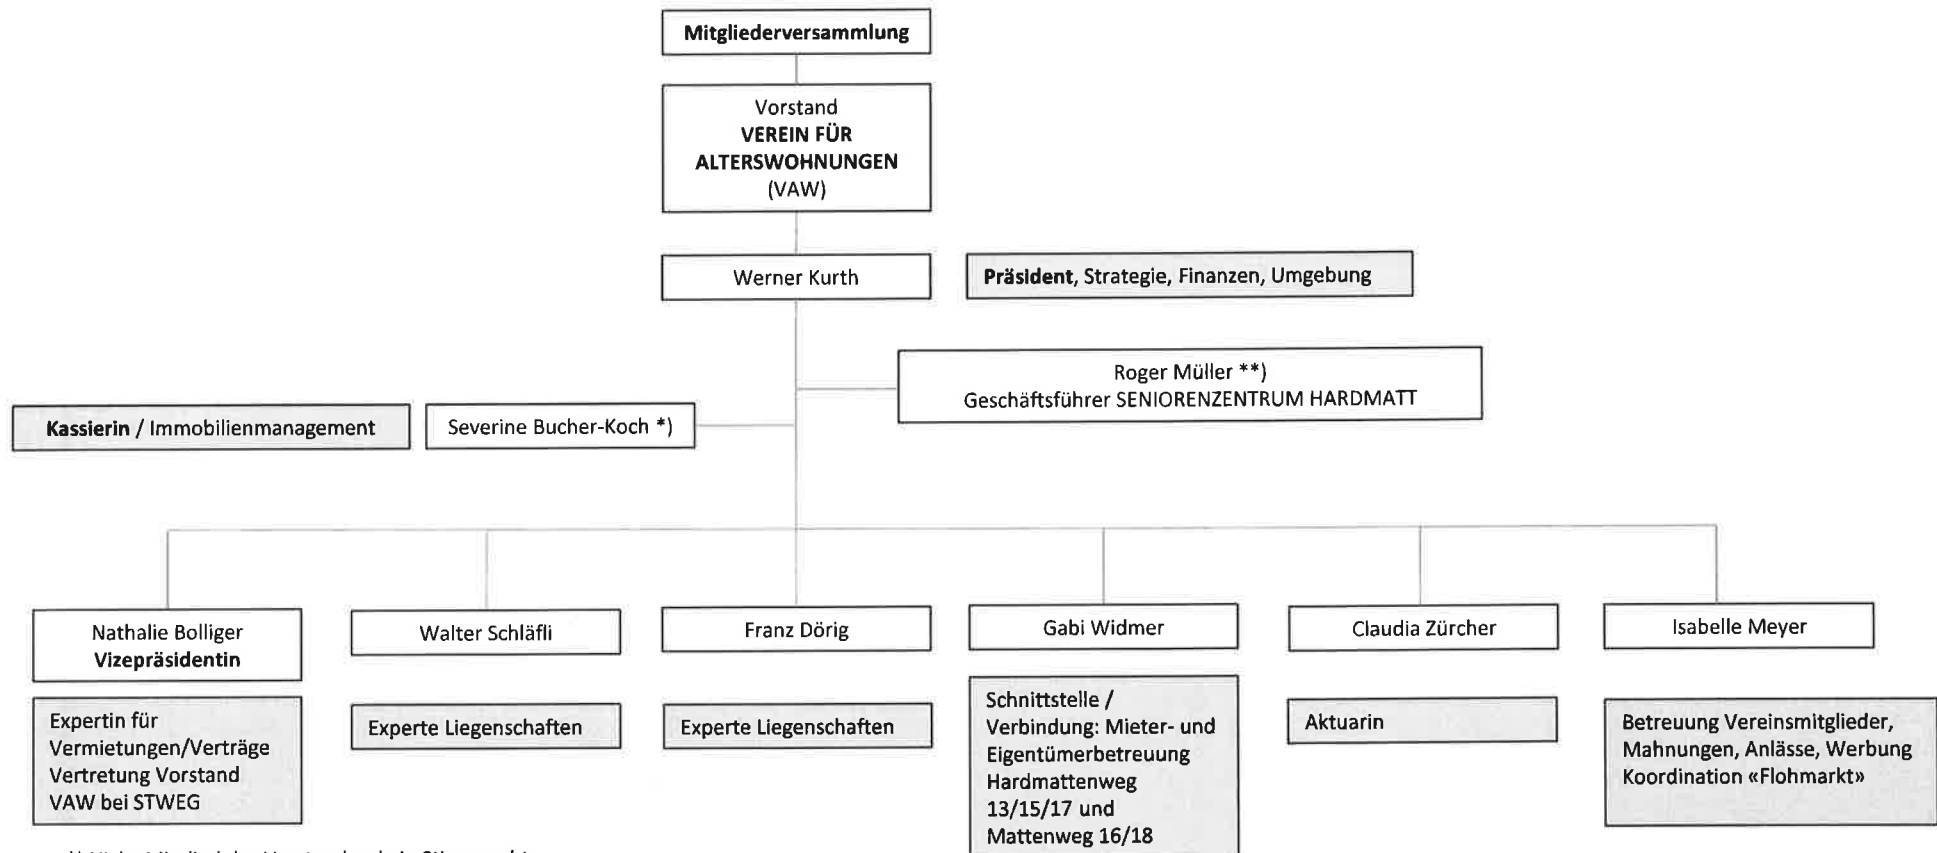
Mitgliederversammlung

Vorstand
VEREIN FÜR
ALTERSWOHNUNGEN
(VAW)

Werner Kurth

Präsident, Strategie, Finanzen, Umgebung

Roger Müller **)
Geschäftsführer SENIORENZENTRUM HARDMATT

Kassierin / Immobilienmanagement

Severine Bucher-Koch *)

Nathalie Bolliger
Vizepräsidentin

Expertin für Vermietungen/Verträge Vertretung Vorstand VAW bei STWEG

Walter Schläfli

Experte Liegenschaften

Franz Dörig

Experte Liegenschaften

Gabi Widmer

Schnittstelle / Verbindung: Mieter- und Eigentümerbetreuung Hardmattenweg 13/15/17 und Mattenweg 16/18

Claudia Zürcher

Aktuarin

Isabelle Meyer

Betreuung Vereinsmitglieder, Mahnungen, Anlässe, Werbung Koordination «Flohmarkt»

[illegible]